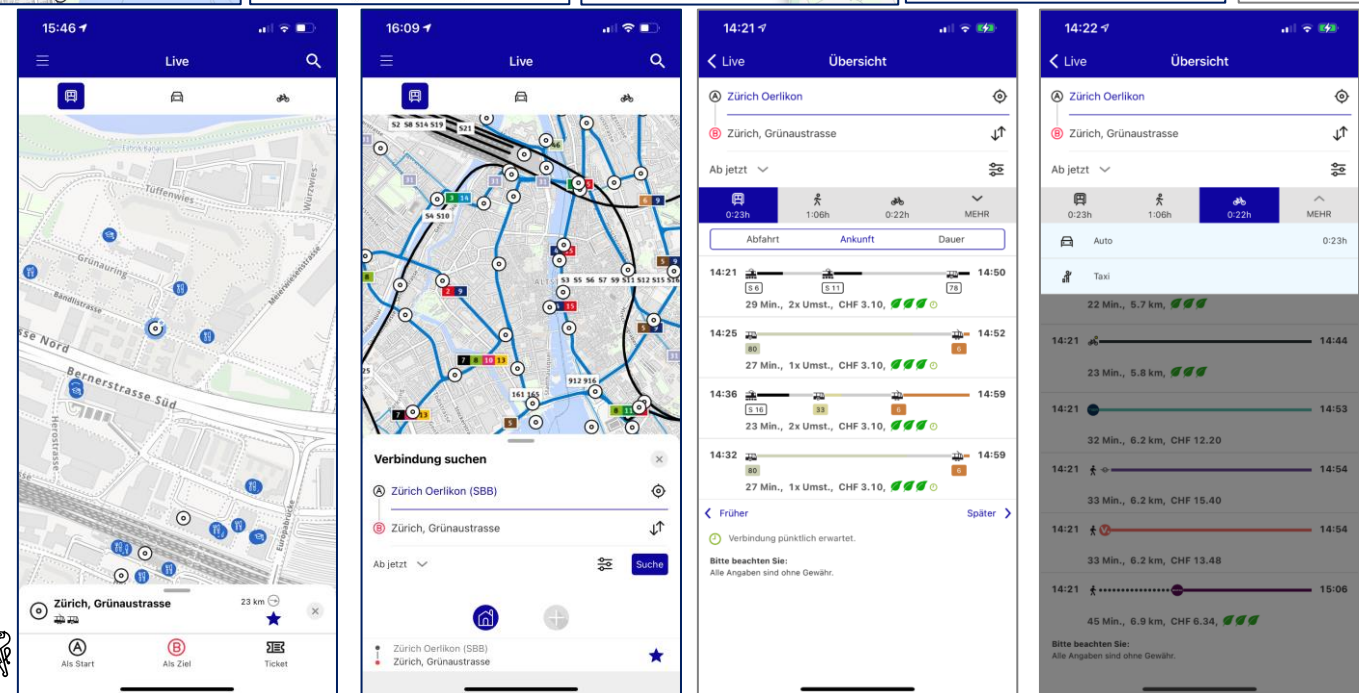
15:46

Live

Tüffenwies
Würzwies
Grünauring
Bandlistrasse
Mülligerweidenstrasse
sse Nord
Bernerstrasse Süd
Herostrasse
Europabrücke

Zürich, Grünaustrasse
23 km

Als Start
Als Ziel
Ticket

16:09

Live

S2 S8 S14 S19
S21
S4 S10
3 14
2 9
7 8 10 13
S3 S5 S6 S7 S9 S11 S12 S15 S16
4 15
161 165
912 916

Verbindung suchen
Zürich Oerlikon (SBB)
Zürich, Grünaustrasse
Ab jetzt
Suche

Zürich Oerlikon (SBB)
Zürich, Grünaustrasse

14:21

Live
Übersicht
Zürich Oerlikon
Zürich, Grünaustrasse
Ab jetzt
0:23h
1:06h
0:22h
MEHR
Abfahrt
Ankunft
Dauer

14:21 S 6 S 11 78 14:50
29 Min., 2x Umst., CHF 3.10,

14:25 80 8 14:52
27 Min., 1x Umst., CHF 3.10,

14:36 S 16 33 8 14:59
23 Min., 2x Umst., CHF 3.10,

14:32 80 8 14:59
27 Min., 1x Umst., CHF 3.10,

Früher
Später
Verbindung pünktlich erwartet.
Bitte beachten Sie:
Alle Angaben sind ohne Gewähr.

14:22

Live
Übersicht
Zürich Oerlikon
Zürich, Grünaustrasse
Ab jetzt
0:23h
1:06h
0:22h
MEHR
Auto 0:23h
Taxi
22 Min., 5.7 km,
14:21 14:44
23 Min., 5.8 km,
14:21 14:53
32 Min., 6.2 km, CHF 12.20
14:21 14:54
33 Min., 6.2 km, CHF 15.40
14:21 14:54
33 Min., 6.2 km, CHF 13.48
14:21 15:06
45 Min., 6.9 km, CHF 6.34,
Bitte beachten Sie:
Alle Angaben sind ohne Gewähr.